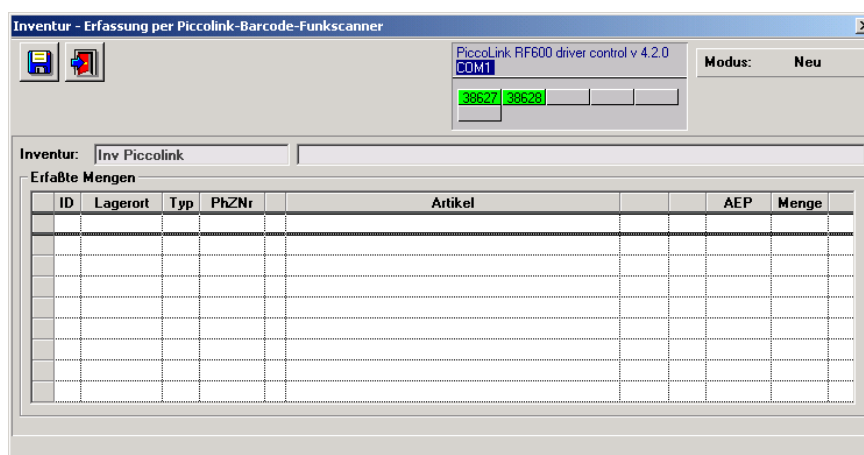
Inventur - Erfassung per Piccolink-Barcode-Funkscanner

PiccoLink RF600 driver control v 4.2.0
COM1

38627 38628

Modus: Neu

Inventur: Inv Piccolink

Erfaßte Mengen

| ID | Lagerort | Typ | PhZNr | | Artikel | | | AEP | Menge |
|---|---|---|---|---|---|---|---|---|---|
| | | | | | | | | | |